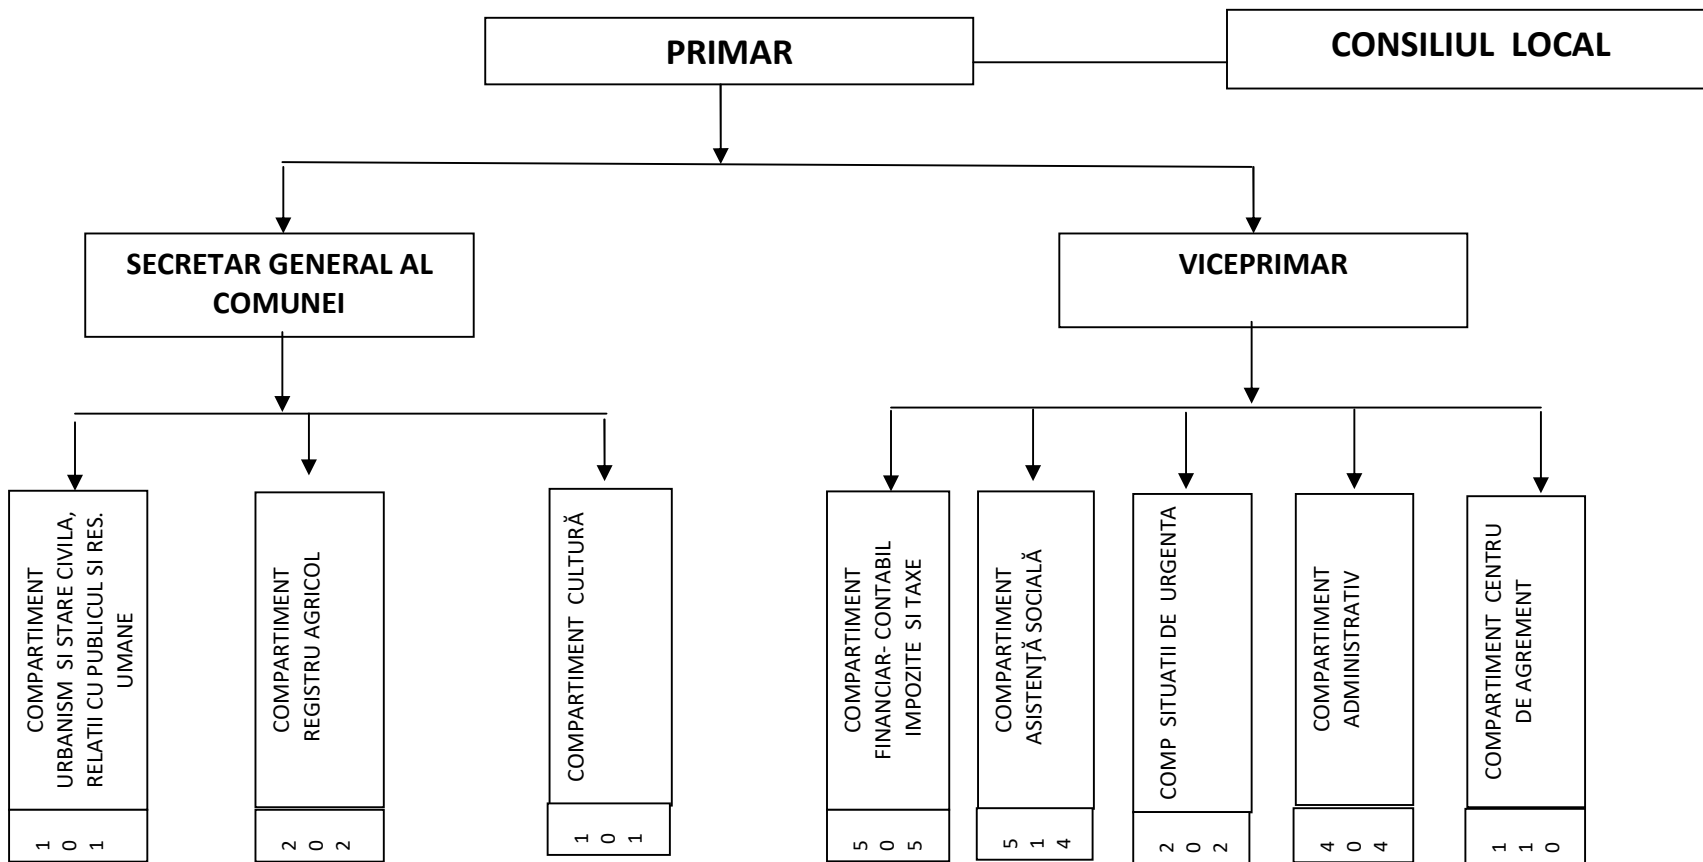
PRIMAR

CONSILIUL LOCAL

SECRETAR GENERAL AL COMUNEI

VICEPRIMAR

COMPARTIMENT URBANISM SI STARE CIVILA, RELATII CU PUBLICUL SI RES. UMANE

| 1 | 0 | 1 |
|---|---|---|

COMPARTIMENT REGISTRU AGRICOL

| 2 | 0 | 2 |
|---|---|---|

COMPARTIMENT CULTURĂ

| 1 | 0 | 1 |
|---|---|---|

COMPARTIMENT FINANCIAR- CONTABIL IMPOZITE SI TAXE

| 5 | 0 | 5 |
|---|---|---|

COMPARTIMENT ASISTENŢĂ SOCIALĂ

| 5 | 1 | 4 |
|---|---|---|

COMP SITUATII DE URGENTA

| 2 | 0 | 2 |
|---|---|---|

COMPARTIMENT ADMINISTRATIV

| 4 | 0 | 4 |
|---|---|---|

COMPARTIMENT CENTRU DE AGREMENT

| 1 | 1 | 0 |
|---|---|---|